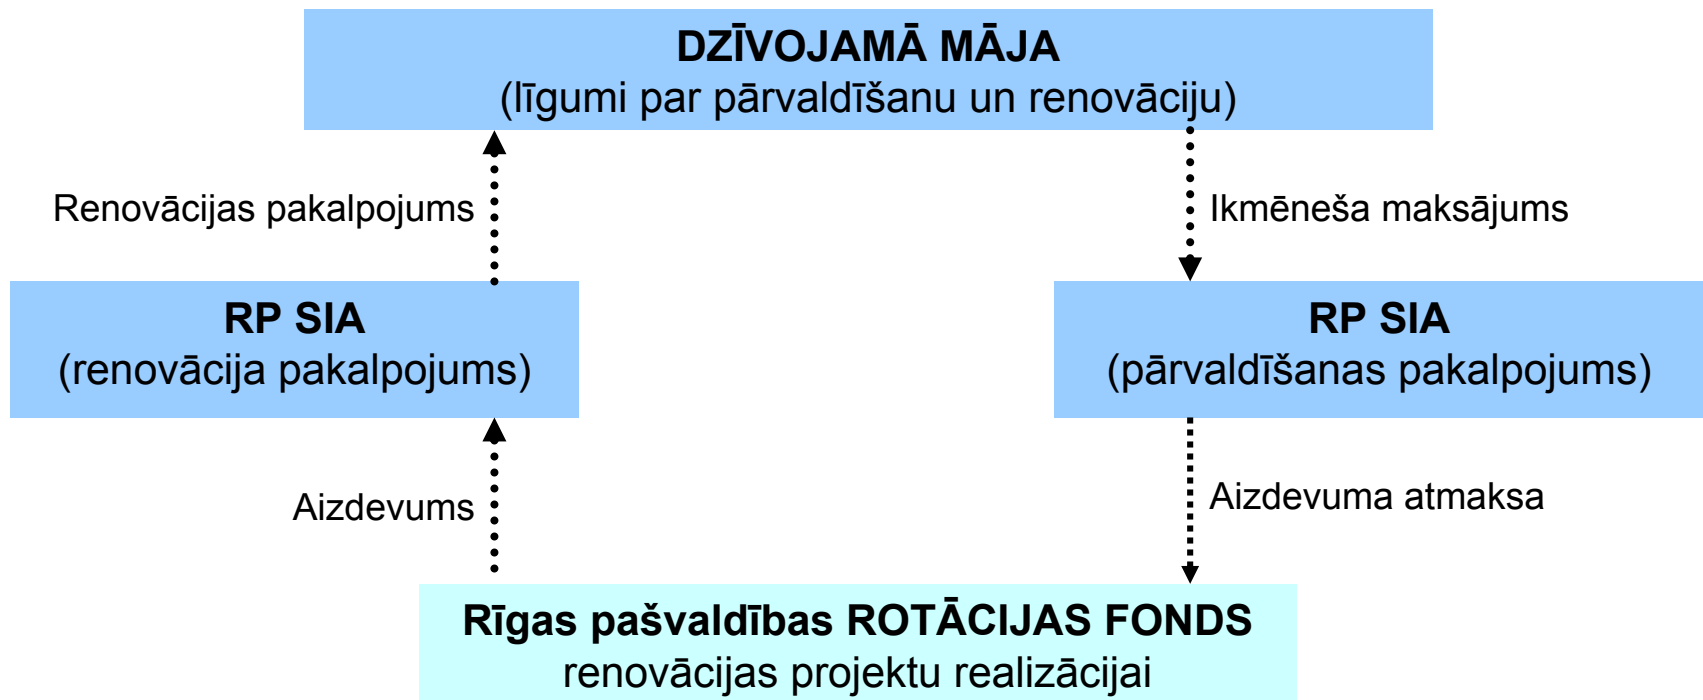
DZĪVOJAMĀ MĀJA
(līgumi par pārvaldīšanu un renovāciju)

Renovācijas pakalpojums

Ikmēneša maksājums

RP SIA
(renovācija pakalpojums)

RP SIA
(pārvaldīšanas pakalpojums)

Aizdevums

Aizdevuma atmaksa

Rīgas pašvaldības ROTĀCIJAS FONDS
renovācijas projektu realizācijai